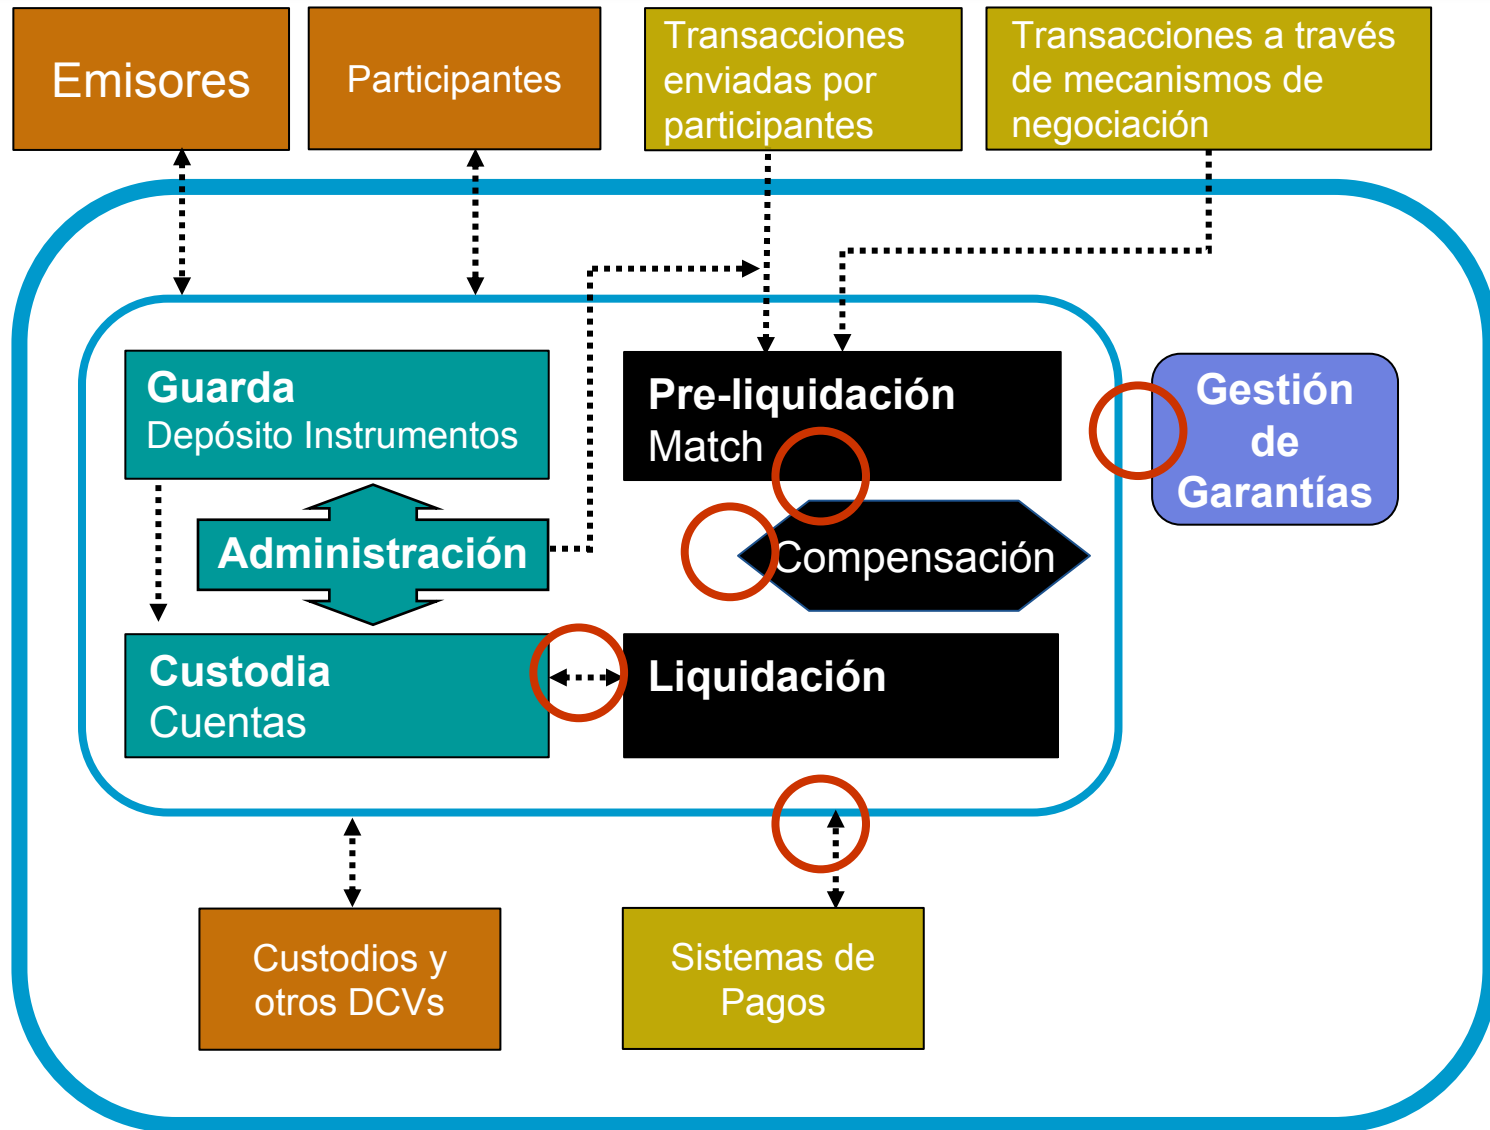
Emisores

Participantes

Transacciones enviadas por participantes

Transacciones a través de mecanismos de negociación

Guarda
Depósito Instrumentos

Pre-liquidación
Match

Gestión de Garantías

Administración

Compensación

Custodia
Cuentas

Liquidación

Custodios y otros DCVs

Sistemas de Pagos